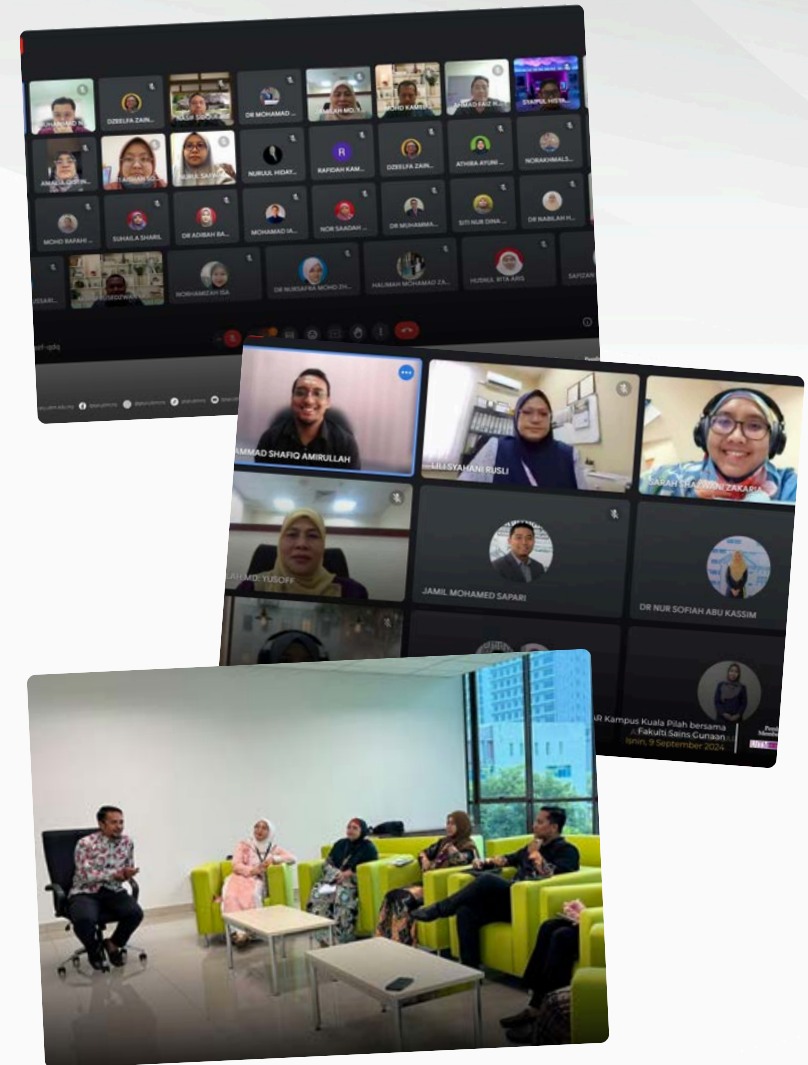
MUHAMMAD N
DZEELFA ZAIN
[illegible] SIDEK
DR MOHAMAD
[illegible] MO
MOHD KAMSIN
AHMAD FAIZ M
SYAIFUL HISYA
AMALIA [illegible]
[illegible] SOL
NURUL SAFIN
NURUL HIDAY
RAFIDAH KAM
DZEELFA ZAIN
ATHIRA AYUNI
NORAKHMALS
MOHD RAFAHI
SUHAILA SHARIL
DR ADIBAH BA
MOHAMAD IA
NOR SAADAH
DR MUHAMMA
SITI NUR DINA
DR NABILAH H
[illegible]
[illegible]
NORHAMIZAH ISA
DR NURSAFRA MOHD ZH
HALIMAH MOHAMAD ZA
HUSNUL RITA ARIS
SAPIZAN

MUHAMMAD SHAFIQ AMIRULLAH
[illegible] SYAHANI RUSLI
SARAH SHAZWANI ZAKARIA
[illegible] MD. YUSOFF
JAMIL MOHAMED SAPARI
DR NUR SOFIAH ABU KASSIM

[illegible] Kampus Kuala Pilah bersama Fakulti Sains Gunaan
Isnin, 9 September 2024